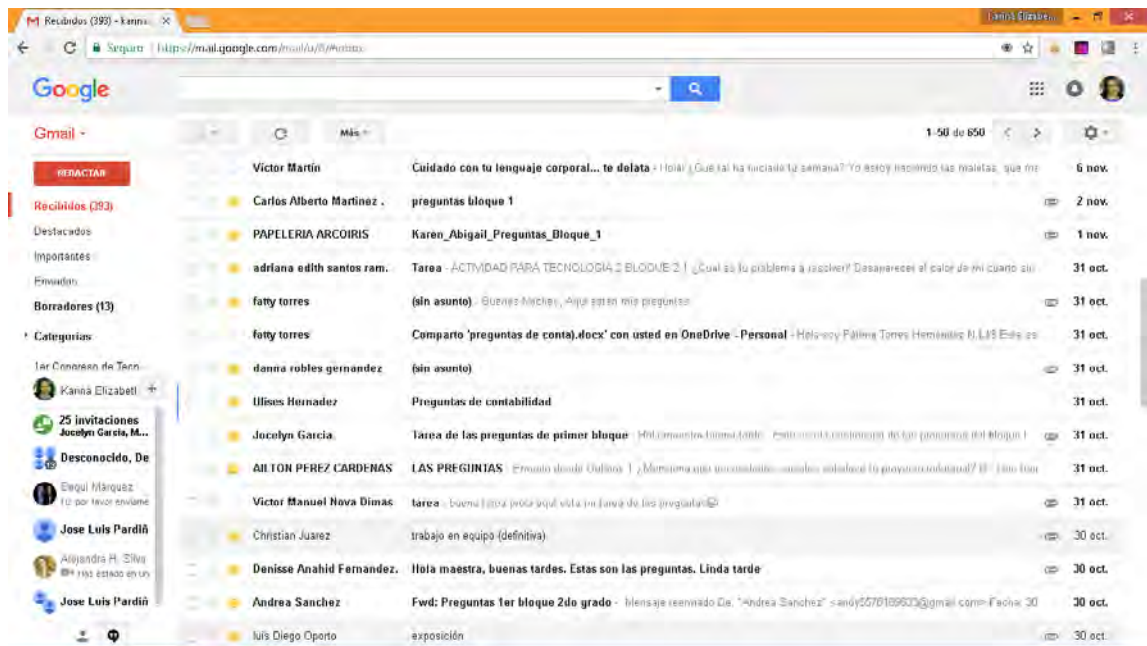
Recibidos (393) - karina ×

Karina Elizabet...

Seguro | https://mail.google.com/mail/u/0/#inbox

Google

Gmail ▾

Más ▾

1–50 de 650

REDACTAR

Recibidos (393)
Destacados
Importantes
Enviados
Borradores (13)
▸ Categorías
1er Congreso de Tecn...

Karina Elizabeth +
25 invitaciones Jocelyn Garcia, M...
Desconocido, De
Elequi Marquez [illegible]
Jose Luis Pardiñ
Alejandra H. Silva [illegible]
Jose Luis Pardiñ

| | | |
|---|---|---|
| Victor Martin | Cuidado con tu lenguaje corporal... te delata - Hola! ¿Qué tal ha iniciado tu semana? Yo estoy haciendo las maletas, que me | 6 nov. |
| Carlos Alberto Martinez . | preguntas bloque 1 | 2 nov. |
| PAPELERIA ARCOIRIS | Karen_Abigail_Preguntas_Bloque_1 | 1 nov. |
| adriana edith santos ram. | Tarea - ACTIVIDAD PARA TECNOLOGIA 2 BLOQUE 2 1 ¿Cual es tu problema a resolver? Desaparecer el calor de mi cuarto sin | 31 oct. |
| fatty torres | (sin asunto) - Buenas Noches, Aquí están mis preguntas | 31 oct. |
| fatty torres | Comparto 'preguntas de conta).docx' con usted en OneDrive - Personal - Hola soy Paloma Torres Hernandez N.L13 Este es | 31 oct. |
| danna robles gernandez | (sin asunto) | 31 oct. |
| Ulises Hernadez | Preguntas de contabilidad | 31 oct. |
| Jocelyn Garcia | Tarea de las preguntas de primer bloque - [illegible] | 31 oct. |
| AILTON PEREZ CARDENAS | LAS PREGUNTAS - Enviado desde Outlook 1 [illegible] | 31 oct. |
| Victor Manuel Nova Dimas | tarea - buena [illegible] aqui esta mi tarea de las preguntas | 31 oct. |
| Christian Juarez | trabajo en equipo (definitiva) | 30 oct. |
| Denisse Anahid Fernandez. | Hola maestra, buenas tardes. Estas son las preguntas. Linda tarde | 30 oct. |
| Andrea Sanchez | Fwd: Preguntas 1er bloque 2do grado - Mensaje reenviado De: "Andrea Sanchez" <andy5578189633@gmail.com> Fecha: 30 | 30 oct. |
| luis Diego Oporto | exposición | 30 oct. |